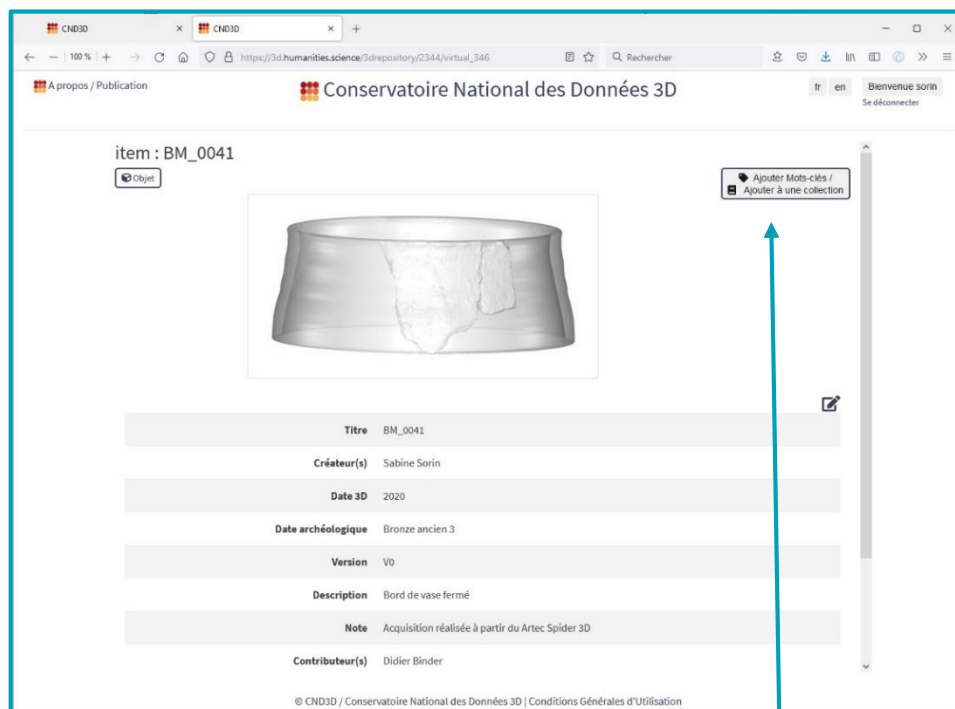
CND3D × CND3D × +

100 % https://3d.humanities.science/3drepository/2344/virtual_346 Rechercher

A propos / Publication

Conservatoire National des Données 3D

fr en Bienvenue sorin
Se déconnecter

item : BM_0041

Objet

Ajouter Mots-clés /
Ajouter à une collection

| | |
|---|---|
| Titre | BM_0041 |
| Créateur(s) | Sabine Sorin |
| Date 3D | 2020 |
| Date archéologique | Bronze ancien 3 |
| Version | V0 |
| Description | Bord de vase fermé |
| Note | Acquisition réalisée à partir du Artec Spider 3D |
| Contributeur(s) | Didier Binder |

© CND3D / Conservatoire National des Données 3D | Conditions Générales d'Utilisation